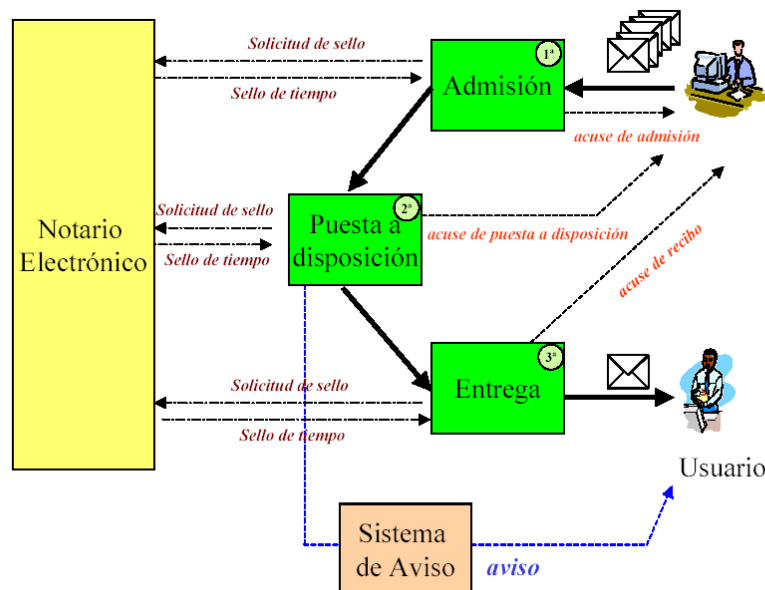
Notario Electrónico

Solicitud de sello

Sello de tiempo

1ª

Admisión

acuse de admisión

Solicitud de sello

Sello de tiempo

2ª

Puesta a disposición

acuse de puesta a disposición

acuse de recibo

Solicitud de sello

Sello de tiempo

3ª

Entrega

Usuario

Sistema de Aviso

aviso